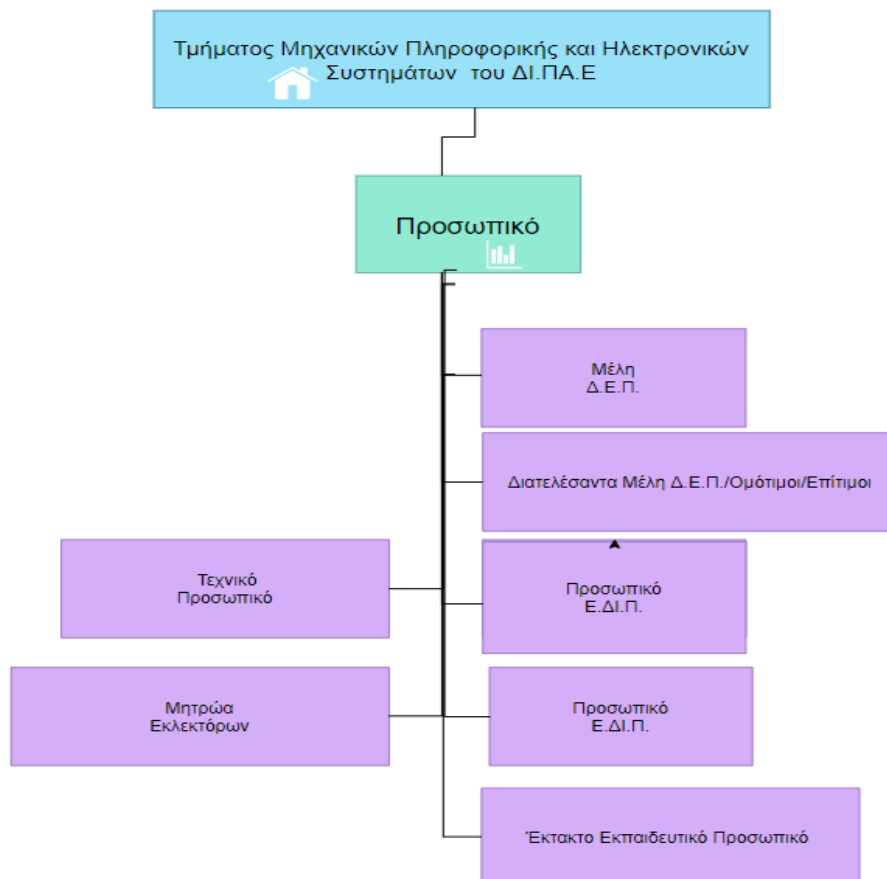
Τμήματος Μηχανικών Πληροφορικής και Ηλεκτρονικών Συστημάτων του ΔΙ.ΠΑ.Ε

Προσωπικό

Μέλη Δ.Ε.Π.

Διατελέσαντα Μέλη Δ.Ε.Π./Ομότιμοι/Επίτιμοι

Τεχνικό Προσωπικό

Προσωπικό Ε.ΔΙ.Π.

Μητρώα Εκλεκτόρων

Προσωπικό Ε.ΔΙ.Π.

Έκτακτο Εκπαιδευτικό Προσωπικό